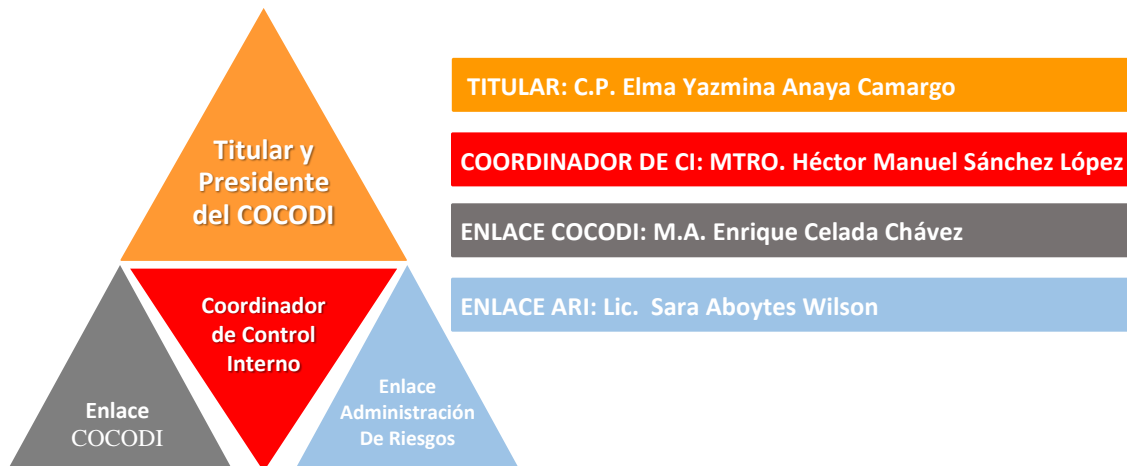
Titular y Presidente del COCODI

Coordinador de Control Interno

Enlace COCODI

Enlace Administración De Riesgos

TITULAR: C.P. Elma Yazmina Anaya Camargo

COORDINADOR DE CI: MTRO. Héctor Manuel Sánchez López

ENLACE COCODI: M.A. Enrique Celada Chávez

ENLACE ARI: Lic. Sara Aboytes Wilson